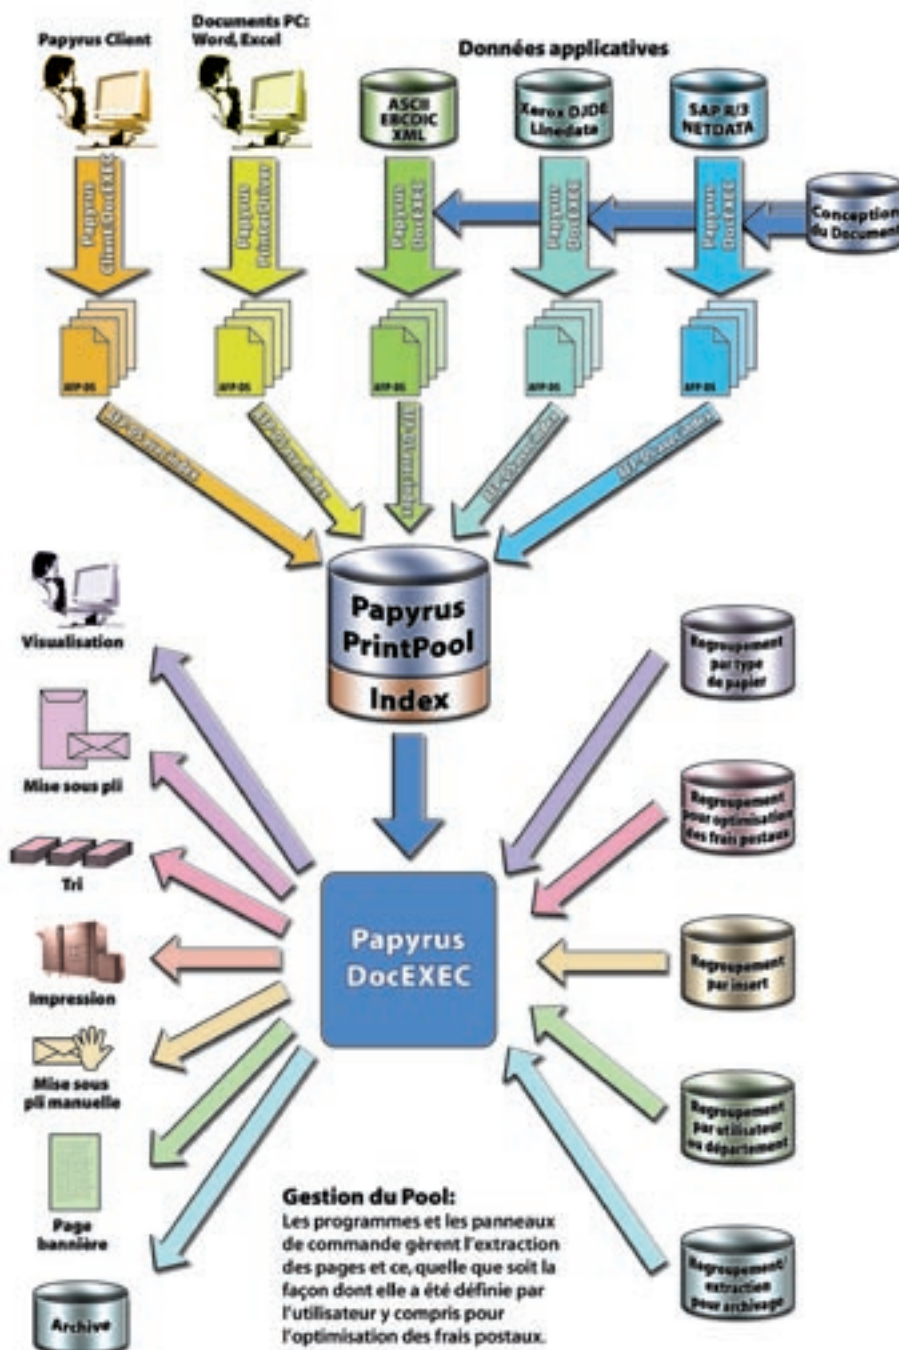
Papyrus Client

Documents PC: Word, Excel

Données applicatives

ASCII EBCDIC XML

Xerox DJDE Linedata

SAP R/3 NETDATA

Conception du Document

Papyrus Client DocEXEC

Papyrus PrinterDriver

Papyrus DocEXEC

Papyrus DocEXEC

Papyrus DocEXEC

AFP-DS

AFP-DS

AFP-DS

AFP-DS

AFP-DS

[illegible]

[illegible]

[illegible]

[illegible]

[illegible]

Papyrus PrintPool

Index

Visualisation

Mise sous pli

Tri

Impression

Mise sous pli manuelle

Page bannière

Archive

Papyrus DocEXEC

Regroupement par type de papier

Regroupement pour optimisation des frais postaux

Regroupement par insert

Regroupement par utilisateur ou département

Regroupement/ extraction pour archivage

Gestion du Pool:
Les programmes et les panneaux de commande gèrent l'extraction des pages et ce, quelle que soit la façon dont elle a été définie par l'utilisateur y compris pour l'optimisation des frais postaux.